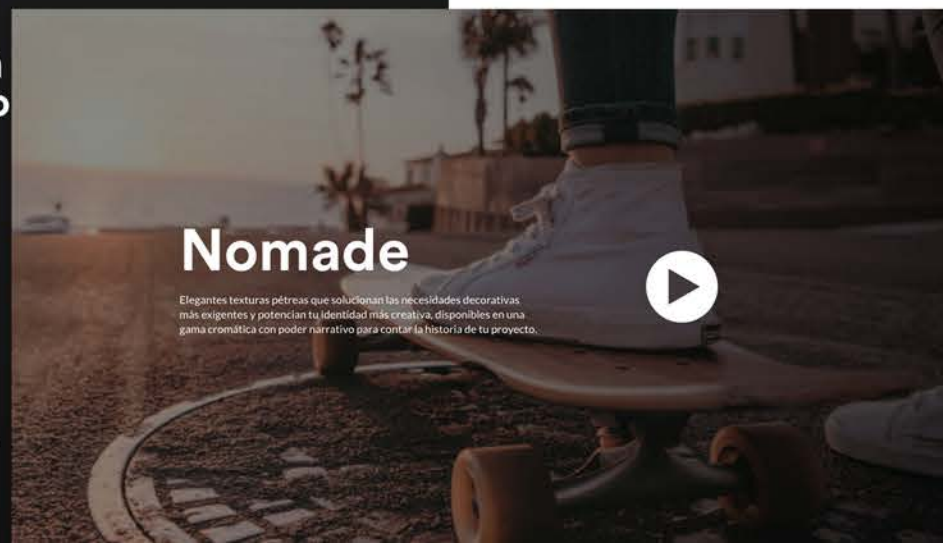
Nomade

Elegantes texturas pétreas que solucionan las necesidades decorativas más exigentes y potencian tu identidad más creativa, disponibles en una gama cromática con poder narrativo para contar la historia de tu proyecto.